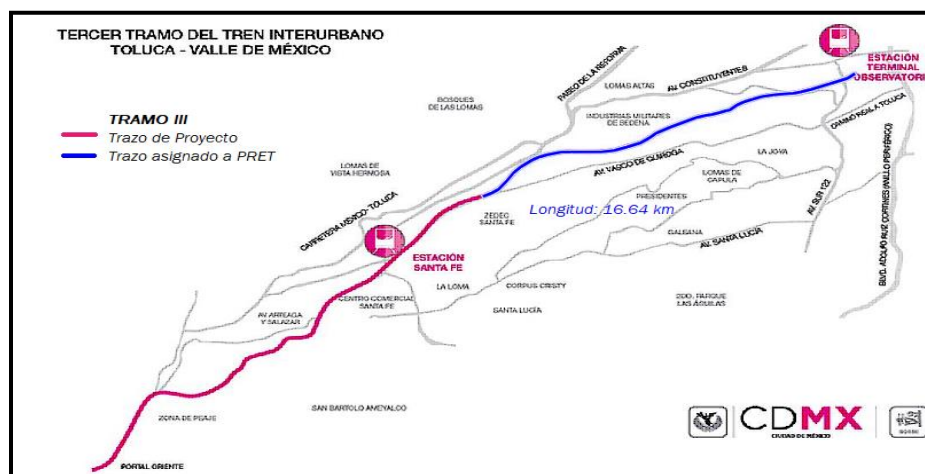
TERCER TRAMO DEL TREN INTERURBANO
TOLUCA - VALLE DE MÉXICO

TRAMO III
Trazo de Proyecto
Trazo asignado a PRET

ESTACIÓN TERMINAL OBSERVATORIO

PASEO DE LA REFORMA
LOMAS ALTAS
AV. CONSTITUYENTES
BOSQUES DE LAS LOMAS
INDUSTRIAS MILITARES DE SEDENA
CAMINO REAL A TOLUCA
LOMAS DE VISTA HERMOSA
AV. VASCO DE QUIROGA
LA JOYA
LOMAS DE CAPULA
PRESIDENTES
BLVD. ADOLFO RUIZ CORTINES (ANILLO PERIFÉRICO)
AV. SUR 122
Longitud: 16.64 km
CARRETERA MÉXICO - TOLUCA
ZEDEC SANTA FE
GALEANA
AV. SANTA LUCIA
ESTACIÓN SANTA FE
LA LOMA
CORPUS CRISTY
AV. ARTEAGA Y SALAZAR
CENTRO COMERCIAL SANTA FE
SANTA LUCÍA
2DO. PARQUE LAS ÁGUILAS
ZONA DE PEAJE
SAN BARTOLO AMEYALCO
PORTAL ORIENTE

CDMX
CIUDAD DE MÉXICO